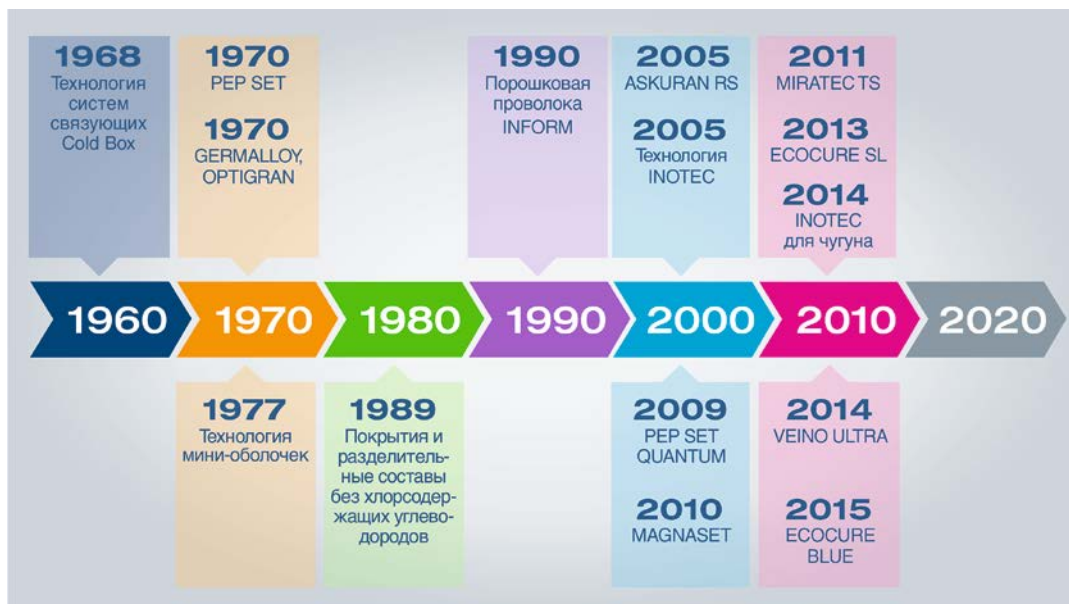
1968
Технология систем связующих Cold Box

1970
PEP SET

1970
GERMALLOY, OPTIGRAN

1990
Порошковая проволока INFORM

2005
ASKURAN RS

2005
Технология INOTEC

2011
MIRATEC TS

2013
ECOCURE SL

2014
INOTEC для чугуна

1960 1970 1980 1990 2000 2010 2020

1977
Технология мини-оболочек

1989
Покрытия и разделительные составы без хлорсодержащих углеводородов

2009
PEP SET QUANTUM

2010
MAGNASET

2014
VEINO ULTRA

2015
ECOCURE BLUE